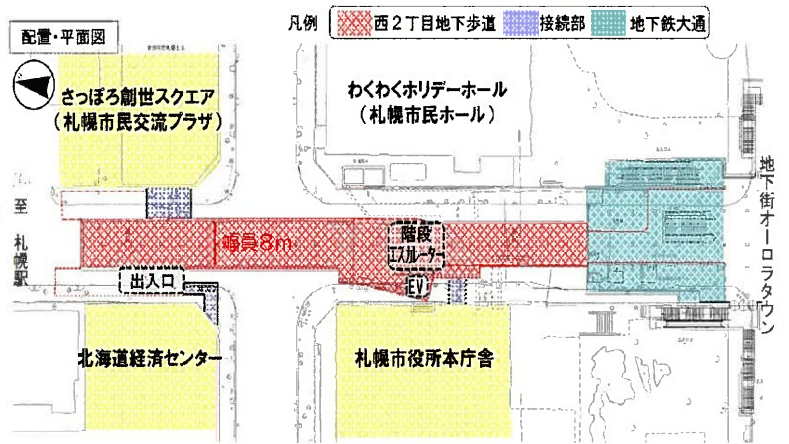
配置・平面図

凡例 西２丁目地下歩道 接続部 地下鉄大通

さっぽろ創世スクエア
（札幌市民交流プラザ）

わくわくホリデーホール
（札幌市民ホール）

至札幌駅

幅員８m

階段
エスカレーター

EV

出入口

地下街オーロラタウン

北海道経済センター

札幌市役所本庁舎